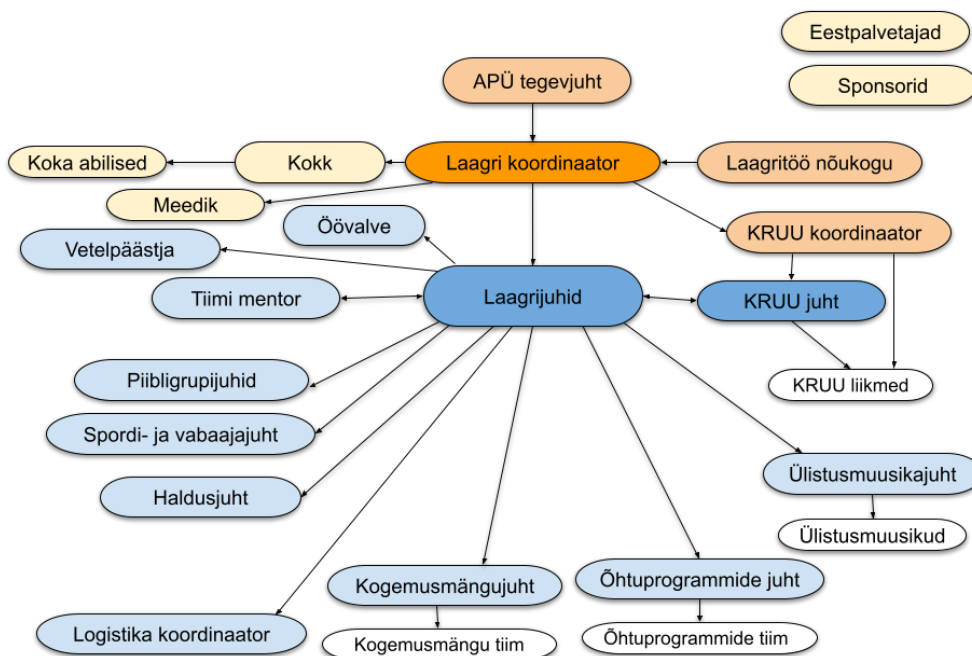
Eestpalvetajad

Sponsorid

APÜ tegevjuht

Koka abilised

Kokk

Laagri koordinaator

Laagritöö nõukogu

Meedik

Öövalve

KRUU koordinaator

Vetelpäästja

Tiimi mentor

Laagrijuhid

KRUU juht

KRUU liikmed

Piibligrupijuhid

Spordi- ja vabaajajuht

Haldusjuht

Ülistusmuusikajuht

Ülistusmuusikud

Kogemusmängujuht

Õhtuprogrammide juht

Logistika koordinaator

Kogemusmängu tiim

Õhtuprogrammide tiim